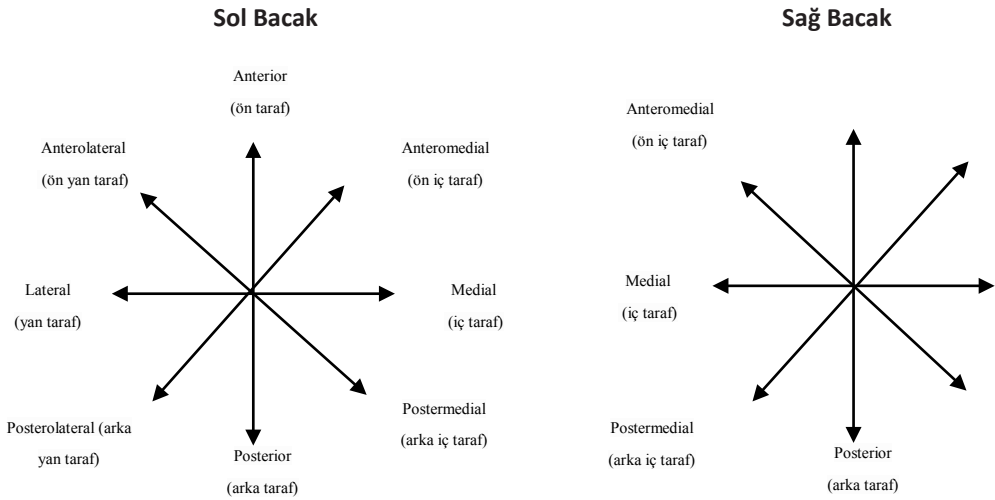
Sol Bacak

Anterior
(ön taraf)

Anterolateral
(ön yan taraf)

Anteromedial
(ön iç taraf)

Lateral
(yan taraf)

Medial
(iç taraf)

Posterolateral (arka yan taraf)

Postermedial
(arka iç taraf)

Posterior
(arka taraf)

Sağ Bacak

Anteromedial
(ön iç taraf)

Medial
(iç taraf)

Postermedial
(arka iç taraf)

Posterior
(arka taraf)